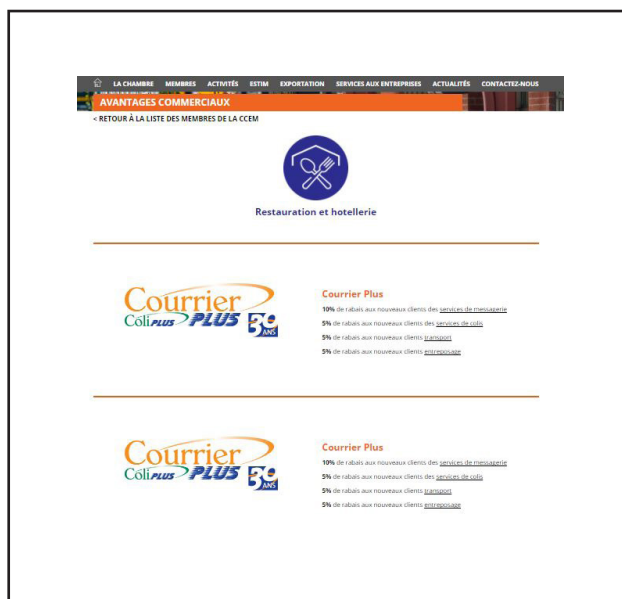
LA CHAMBRE MEMBRES ACTIVITÉS ESTIM EXPORTATION SERVICES AUX ENTREPRISES ACTUALITÉS CONTACTEZ-NOUS

AVANTAGES COMMERCIAUX

< RETOUR À LA LISTE DES MEMBRES DE LA CCEM

Restauration et hotellerie

Courrier Coli PLUS PLUS 30 ANS

Courrier Plus

10% de rabais aux nouveaux clients des services de messagerie

5% de rabais aux nouveaux clients des services de colis

5% de rabais aux nouveaux clients transport

5% de rabais aux nouveaux clients entreposage

Courrier Coli PLUS PLUS 30 ANS

Courrier Plus

10% de rabais aux nouveaux clients des services de messagerie

5% de rabais aux nouveaux clients des services de colis

5% de rabais aux nouveaux clients transport

5% de rabais aux nouveaux clients entreposage